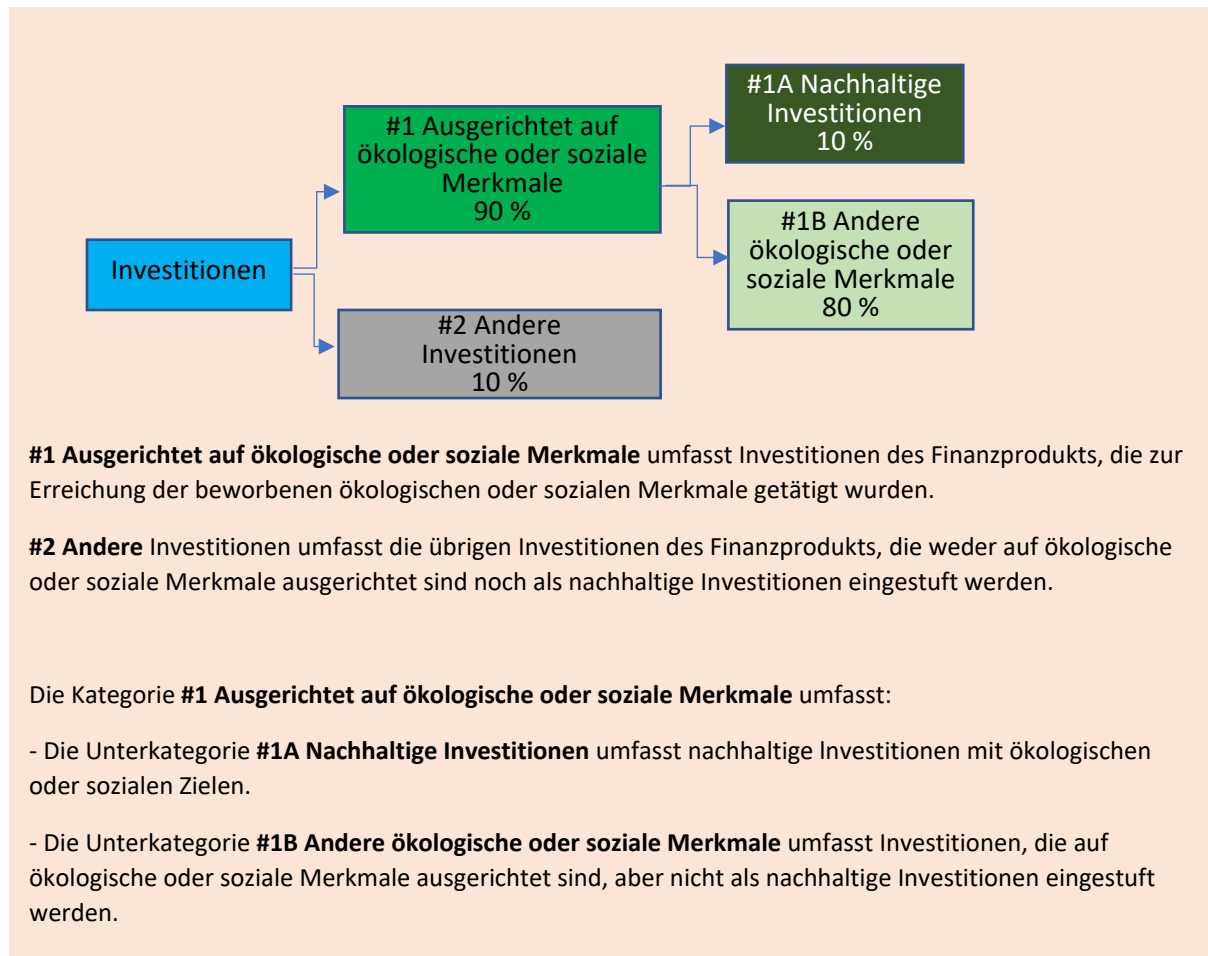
#1A Nachhaltige Investitionen 10 %

#1 Ausgerichtet auf ökologische oder soziale Merkmale 90 %

#1B Andere ökologische oder soziale Merkmale 80 %

Investitionen

#2 Andere Investitionen 10 %

**#1 Ausgerichtet auf ökologische oder soziale Merkmale** umfasst Investitionen des Finanzprodukts, die zur Erreichung der beworbenen ökologischen oder sozialen Merkmale getätigt wurden.

**#2 Andere** Investitionen umfasst die übrigen Investitionen des Finanzprodukts, die weder auf ökologische oder soziale Merkmale ausgerichtet sind noch als nachhaltige Investitionen eingestuft werden.

Die Kategorie **#1 Ausgerichtet auf ökologische oder soziale Merkmale** umfasst:

- Die Unterkategorie **#1A Nachhaltige Investitionen** umfasst nachhaltige Investitionen mit ökologischen oder sozialen Zielen.

- Die Unterkategorie **#1B Andere ökologische oder soziale Merkmale** umfasst Investitionen, die auf ökologische oder soziale Merkmale ausgerichtet sind, aber nicht als nachhaltige Investitionen eingestuft werden.